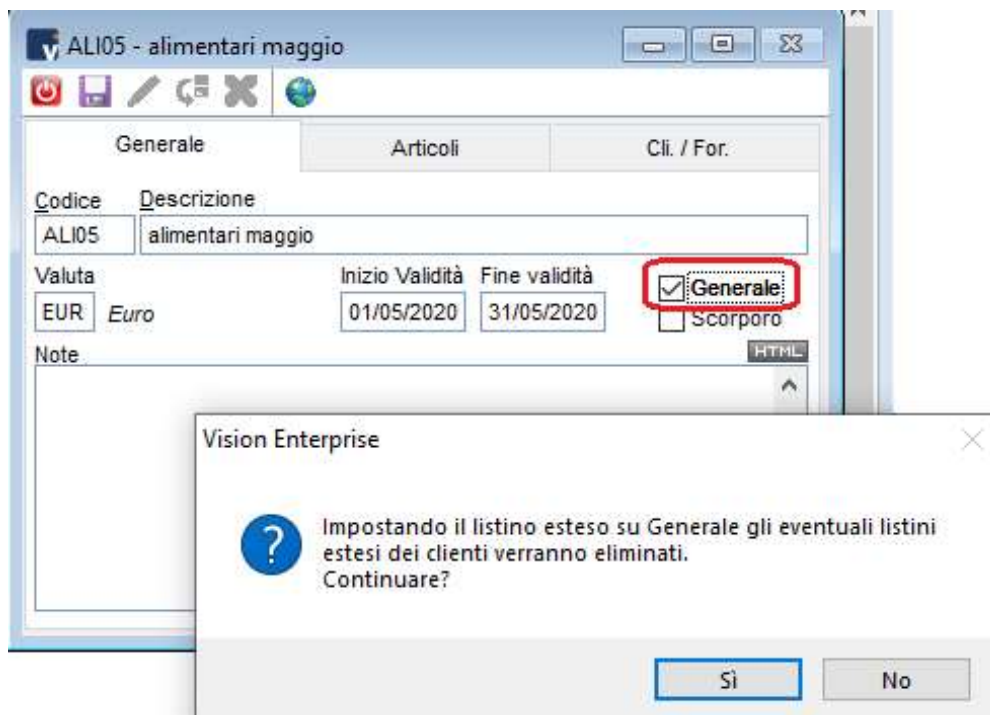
ALI05 - alimentari maggio

Generale | Articoli | Cli. / For.

Codice
ALI05

Descrizione
alimentari maggio

Valuta
EUR Euro

Inizio Validità
01/05/2020

Fine validità
31/05/2020

Generale
Scorporo

Note
HTML

Vision Enterprise

Impostando il listino esteso su Generale gli eventuali listini estesi dei clienti verranno eliminati.
Continuare?

Sì
No